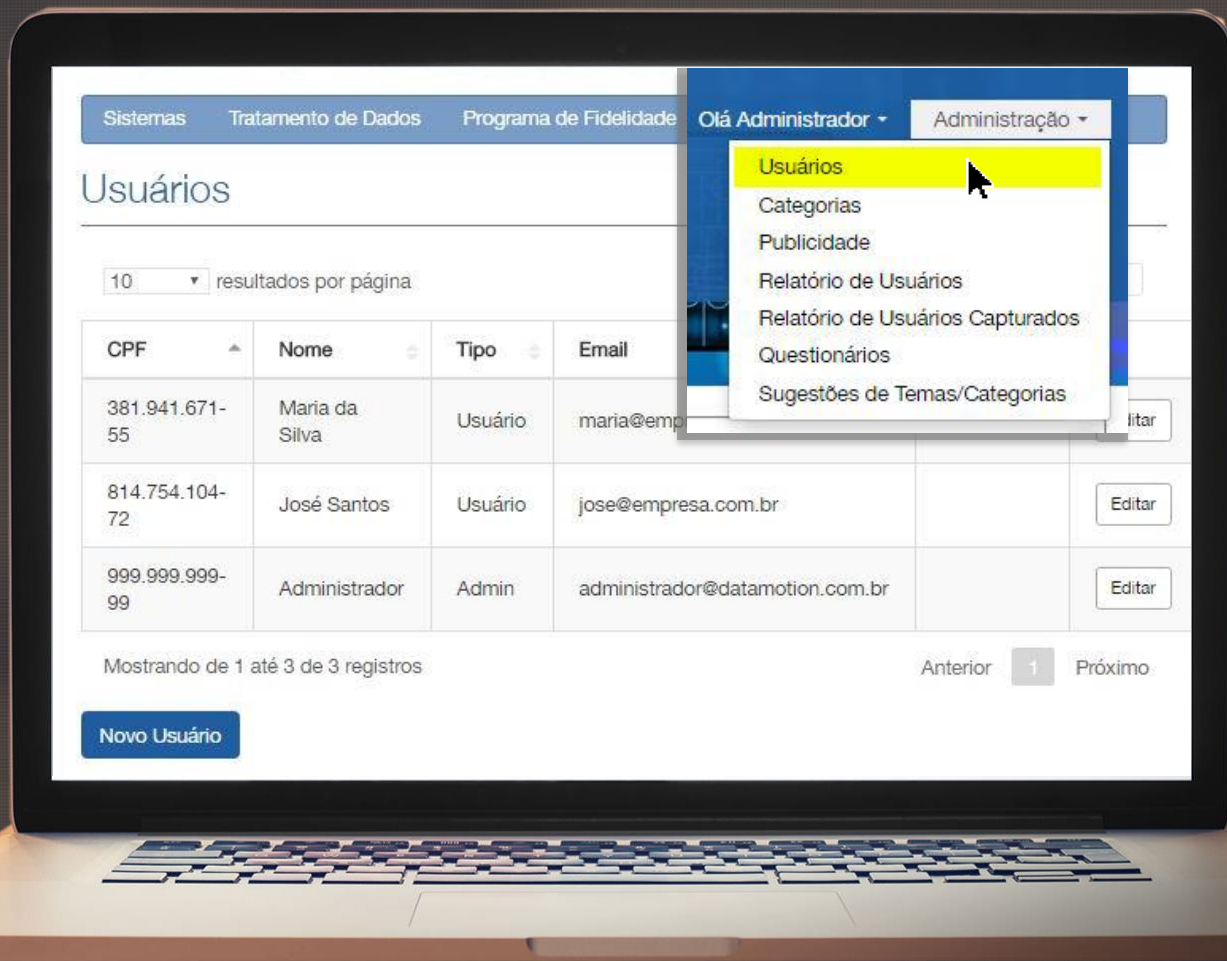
Sistemas Tratamento de Dados Programa de Fidelidade Olá Administrador ▾ Administração ▾

Usuários

Categorias

Publicidade

Relatório de Usuários

Relatório de Usuários Capturados

Questionários

Sugestões de Temas/Categorias

Usuários

10 ▾ resultados por página

| CPF | Nome | Tipo | Email | | |
|---|---|---|---|---|---|
| 381.941.671-55 | Maria da Silva | Usuário | maria@emp | | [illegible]itar |
| 814.754.104-72 | José Santos | Usuário | jose@empresa.com.br | | Editar |
| 999.999.999-99 | Administrador | Admin | administrador@datamotion.com.br | | Editar |

Mostrando de 1 até 3 de 3 registros

Anterior 1 Próximo

Novo Usuário